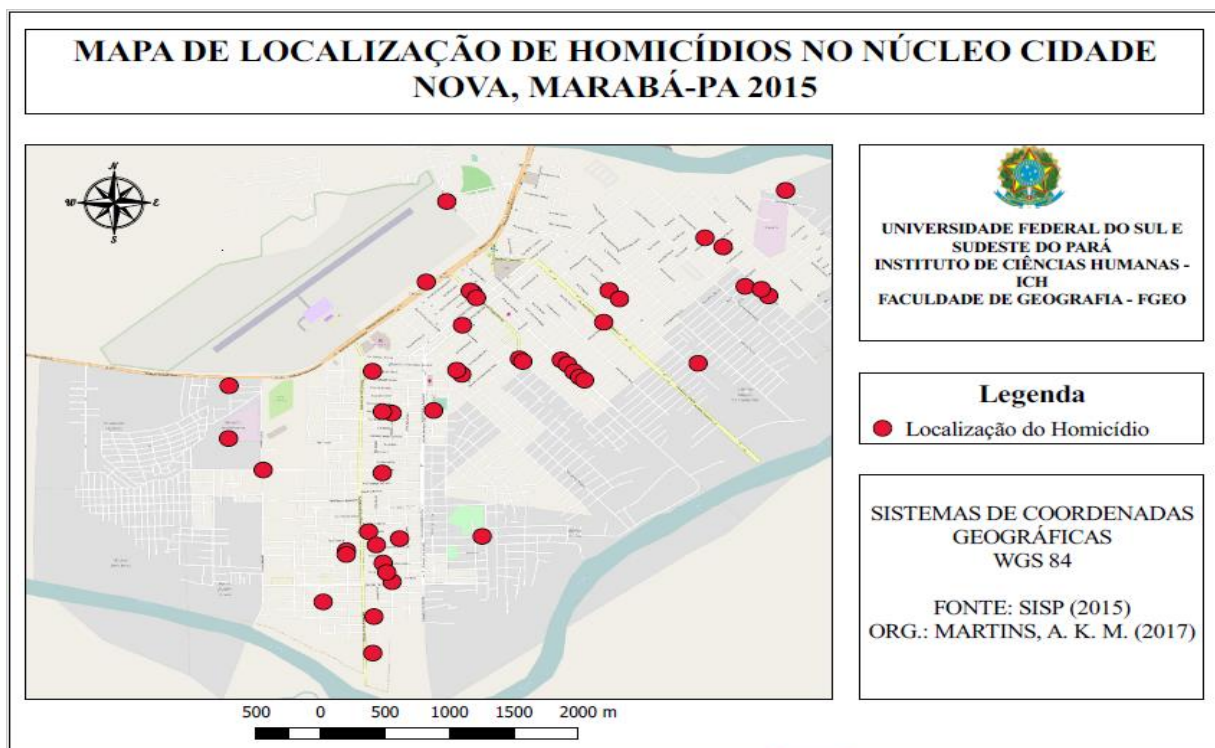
MAPA DE LOCALIZAÇÃO DE HOMICÍDIOS NO NÚCLEO CIDADE NOVA, MARABÁ-PA 2015

N
W
E
S

UNIVERSIDADE FEDERAL DO SUL E SUDESTE DO PARÁ
INSTITUTO DE CIÊNCIAS HUMANAS - ICH
FACULDADE DE GEOGRAFIA - FGEO

Legenda
Localização do Homicídio

SISTEMAS DE COORDENADAS GEOGRÁFICAS
WGS 84

FONTE: SISP (2015)
ORG.: MARTINS, A. K. M. (2017)

500 0 500 1000 1500 2000 m